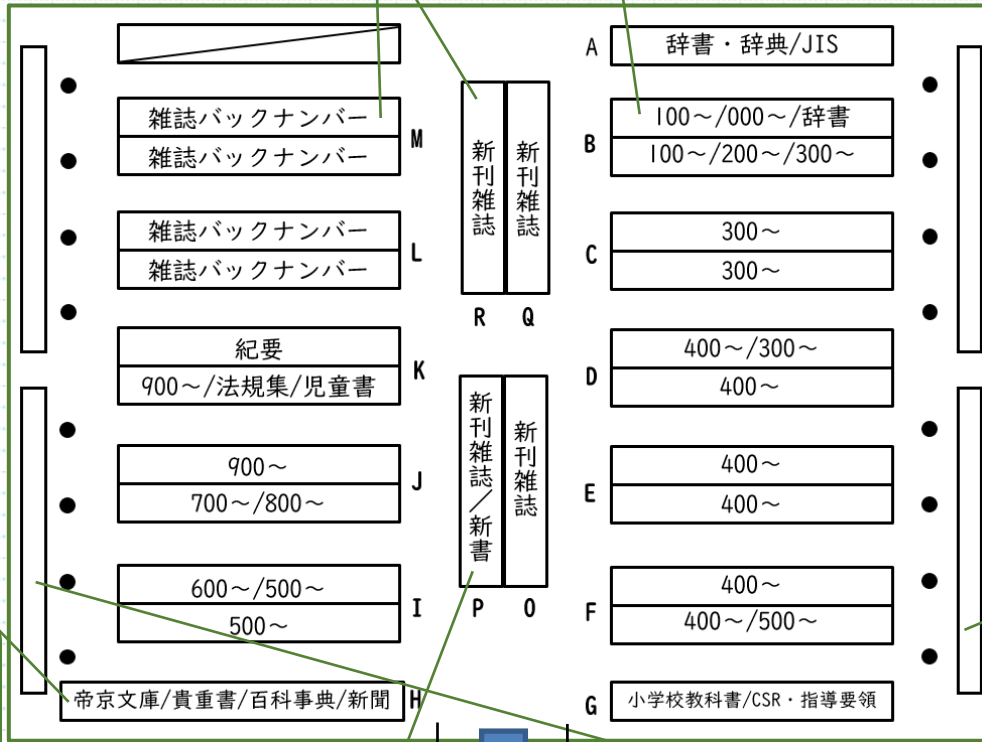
雑誌バックナンバー
雑誌バックナンバー
M

雑誌バックナンバー
雑誌バックナンバー
L

紀要
900～/法規集/児童書
K

900～
700～/800～
J

600～/500～
500～
I

帝京文庫/貴重書/百科事典/新聞
H

新刊雑誌
R

新刊雑誌
Q

新刊雑誌/新書
P

新刊雑誌
O

A
辞書・辞典/JIS

B
100～/000～/辞書
100～/200～/300～

C
300～
300～

D
400～/300～
400～

E
400～
400～

F
400～
400～/500～

G
小学校教科書/CSR・指導要領